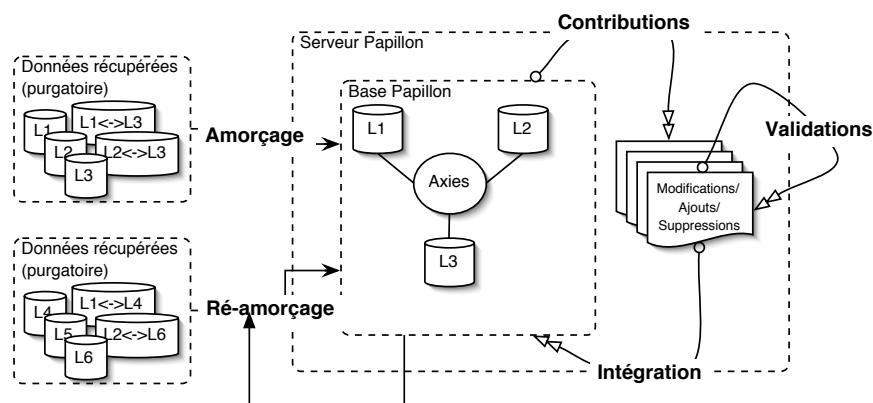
Données récupérées (purgatoire)

L1

L1<->L3

L2

L2<->L3

L3

Amorçage

Données récupérées (purgatoire)

L4

L1<->L4

L5

L2<->L6

L6

Ré-amorçage

Serveur Papillon

Contributions

Base Papillon

L1

L2

Axies

L3

Validations

Modifications/ Ajouts/ Suppressions

Intégration